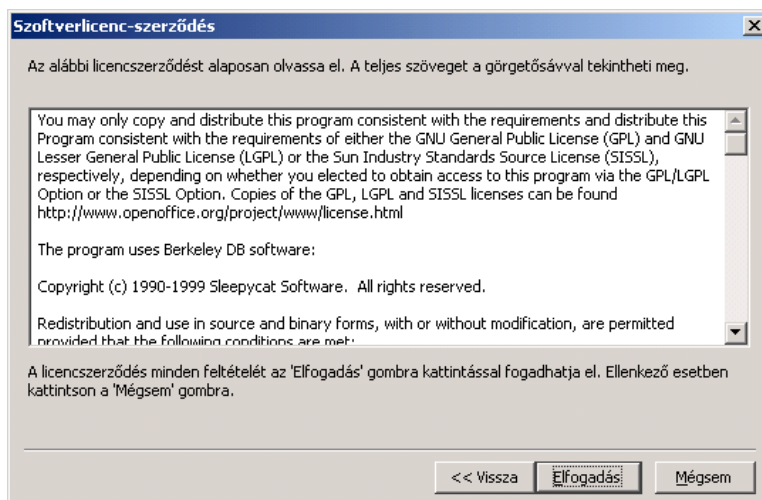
Szoftverlicenc-szerződés

Az alábbi licencszerződést alaposan olvassa el. A teljes szöveget a görgetősávval tekintheti meg.

You may only copy and distribute this program consistent with the requirements and distribute this Program consistent with the requirements of either the GNU General Public License (GPL) and GNU Lesser General Public License (LGPL) or the Sun Industry Standards Source License (SISSL), respectively, depending on whether you elected to obtain access to this program via the GPL/LGPL Option or the SISSL Option. Copies of the GPL, LGPL and SISSL licenses can be found http://www.openoffice.org/project/www/license.html

The program uses Berkeley DB software:

Copyright (c) 1990-1999 Sleepycat Software. All rights reserved.

Redistribution and use in source and binary forms, with or without modification, are permitted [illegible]

A licencszerződés minden feltételét az 'Elfogadás' gombra kattintással fogadhatja el. Ellenkező esetben kattintson a 'Mégsem' gombra.

<< Vissza Elfogadás Mégsem